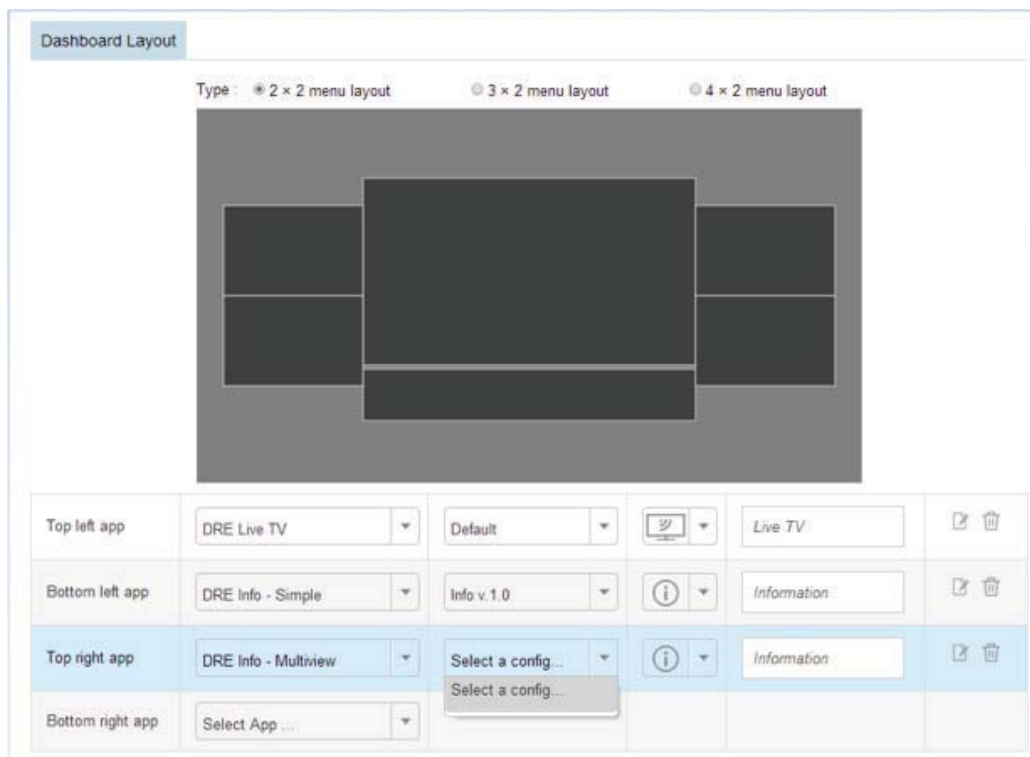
Dashboard Layout

Type : 2 × 2 menu layout 3 × 2 menu layout 4 × 2 menu layout

| | | | | |
|---|---|---|---|---|
| Top left app | DRE Live TV | Default | | Live TV |
| Bottom left app | DRE Info - Simple | Info v.1.0 | | Information |
| Top right app | DRE Info - Multiview | Select a config... | | Information |
| Bottom right app | Select App ... | Select a config... | | |